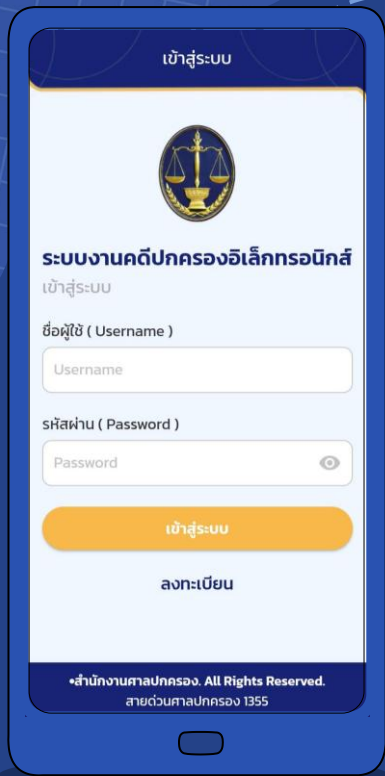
เข้าสู่ระบบ

ระบบงานคดีปกครองอิเล็กทรอนิกส์

เข้าสู่ระบบ

ชื่อผู้ใช้ ( Username )

Username

รหัสผ่าน ( Password )

Password

เข้าสู่ระบบ

ลงทะเบียน

•สำนักงานศาลปกครอง. All Rights Reserved.

สายด่วนศาลปกครอง 1355